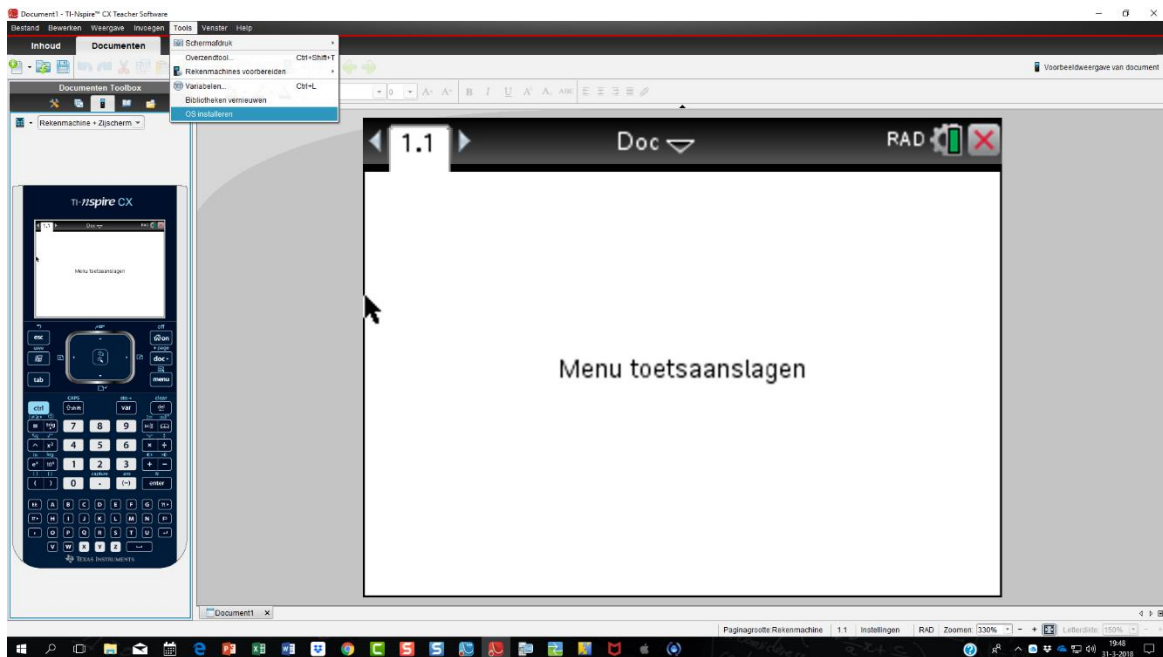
Document1 - TI-Nspire™ CX Teacher Software

Bestand Bewerken Weergave Invoegen Tools Venster Help

Inhoud Documenten

Schermafdruk
Overzendtool... Ctrl+Shift+T
Rekenmachines voorbereiden
Variabelen... Ctrl+L
Bibliotheken vernieuwen
OS installeren

Voorbeeldweergave van document

Documenten Toolbox

Rekenmachine + Zijscherm

TI-nspire CX

Menu toetsaanslagen

esc
on
doc
tab
menu
ctrl
var
7 8 9
4 5 6
1 2 3
0 . (−) enter
A B C D E F G
H I J K L M N O P
Q R S T U
V W X Y Z
Texas Instruments

1.1

Doc

RAD

Menu toetsaanslagen

Document1

Paginagrootte Rekenmachine 1.1 Instellingen RAD Zoomen 330% Lettergrootte 150%

19:48
31-1-2018